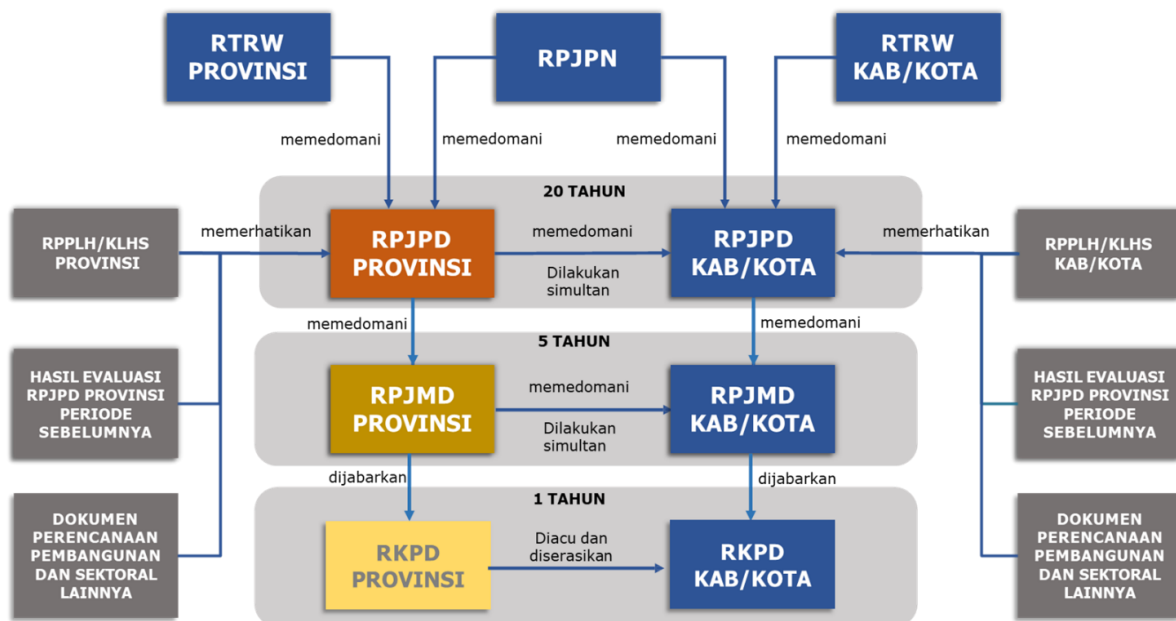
RTRW PROVINSI

RPJPN

RTRW KAB/KOTA

memedomani

memedomani

memedomani

memedomani

20 TAHUN

RPPLH/KLHS PROVINSI

memerhatikan

RPJPD PROVINSI

memedomani

Dilakukan simultan

RPJPD KAB/KOTA

memerhatikan

RPPLH/KLHS KAB/KOTA

memedomani

memedomani

5 TAHUN

HASIL EVALUASI RPJPD PROVINSI PERIODE SEBELUMNYA

RPJMD PROVINSI

memedomani

Dilakukan simultan

RPJMD KAB/KOTA

HASIL EVALUASI RPJPD PROVINSI PERIODE SEBELUMNYA

dijabarkan

dijabarkan

1 TAHUN

DOKUMEN PERENCANAAN PEMBANGUNAN DAN SEKTORAL LAINNYA

RKPD PROVINSI

Diacu dan diserasikan

RKPD KAB/KOTA

DOKUMEN PERENCANAAN PEMBANGUNAN DAN SEKTORAL LAINNYA